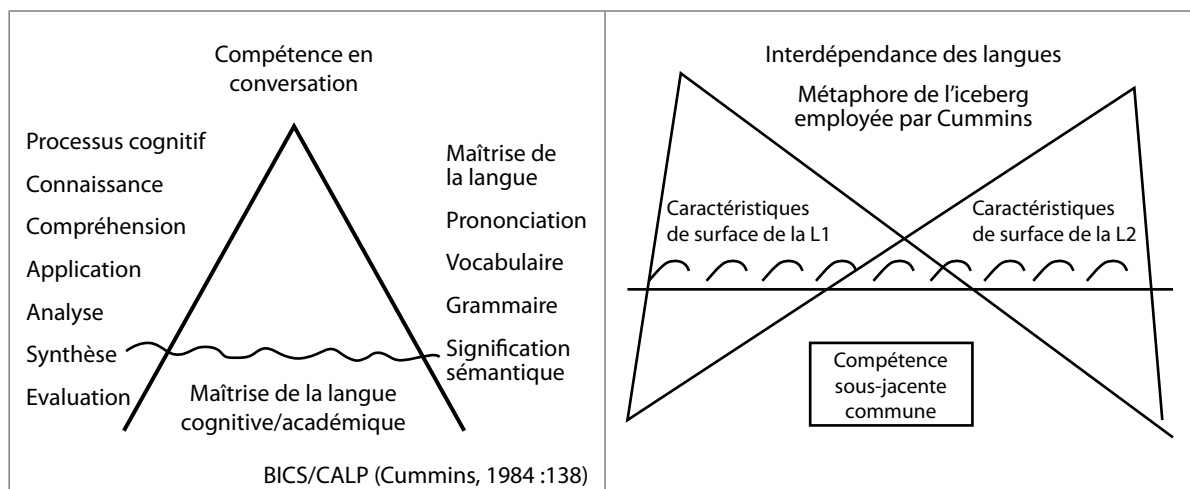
Compétence en conversation

Processus cognitif

Connaissance

Compréhension

Application

Analyse

Synthèse

Evaluation

Maîtrise de la langue

Prononciation

Vocabulaire

Grammaire

Signification sémantique

Maîtrise de la langue cognitive/académique

BICS/CALP (Cummins, 1984 :138)

Interdépendance des langues

Métaphore de l'iceberg employée par Cummins

Caractéristiques de surface de la L1

Caractéristiques de surface de la L2

Compétence sous-jacente commune